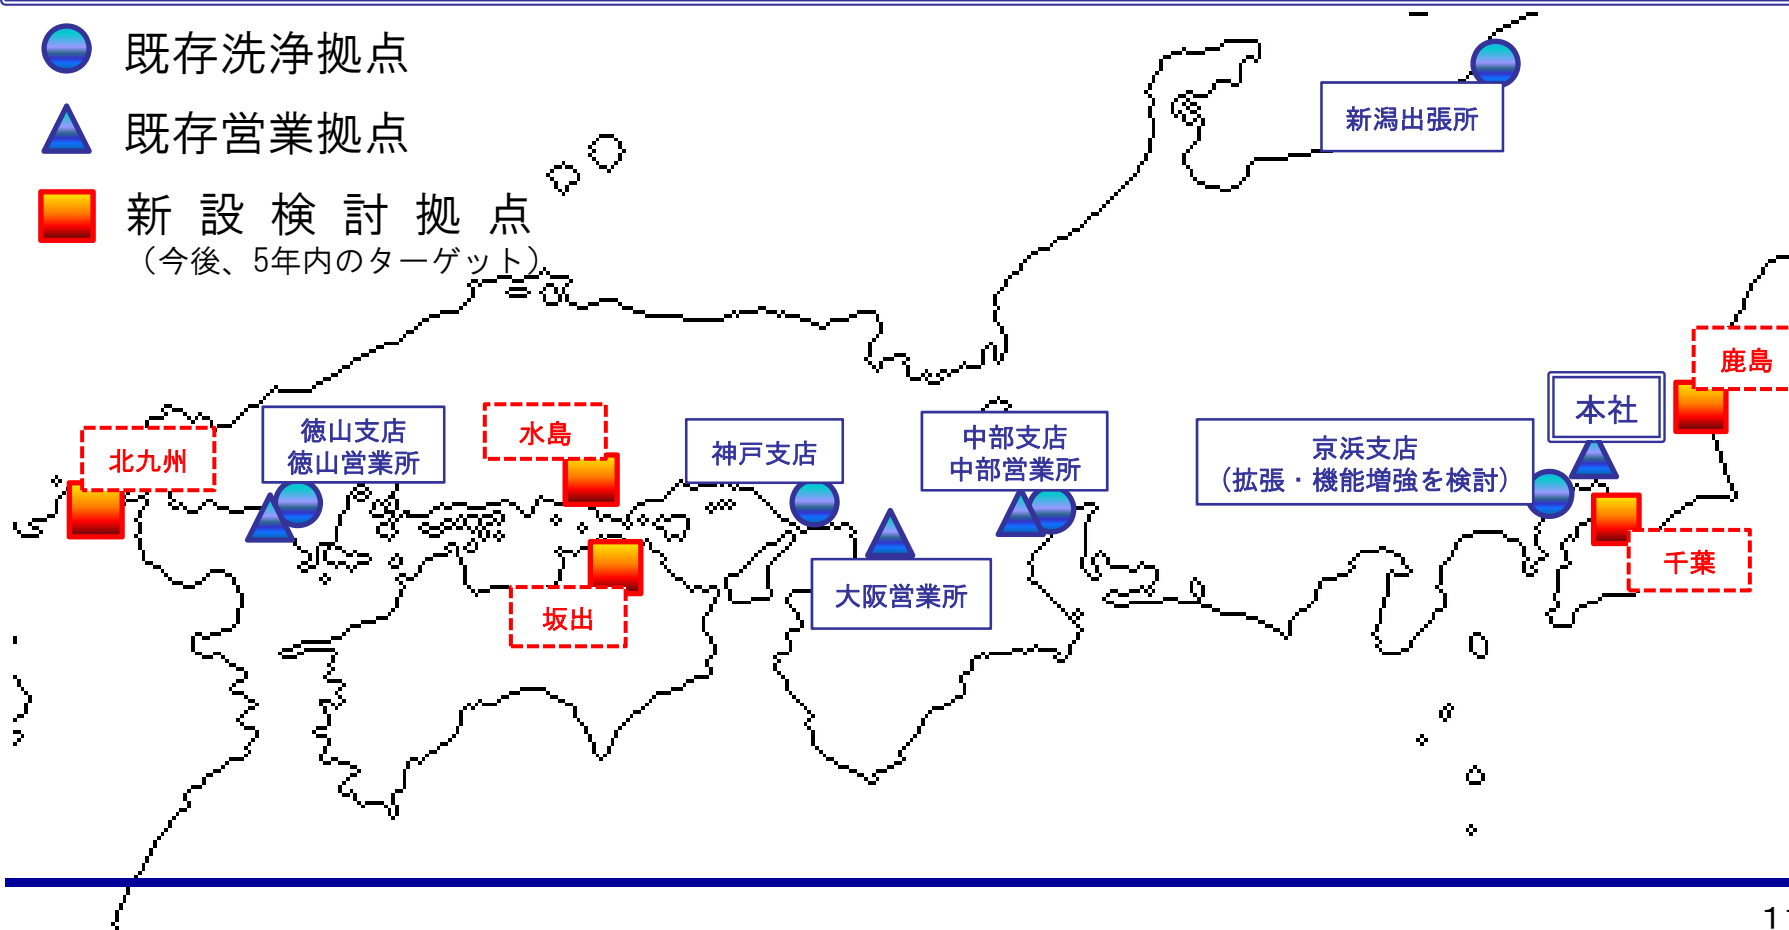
既存洗浄拠点

既存営業拠点

新 設 検 討 拠 点
（今後、5年内のターゲット）

新潟出張所

鹿島

本社

北九州

徳山支店
徳山営業所

水島

神戸支店

中部支店
中部営業所

京浜支店
（拡張・機能増強を検討）

千葉

坂出

大阪営業所

1